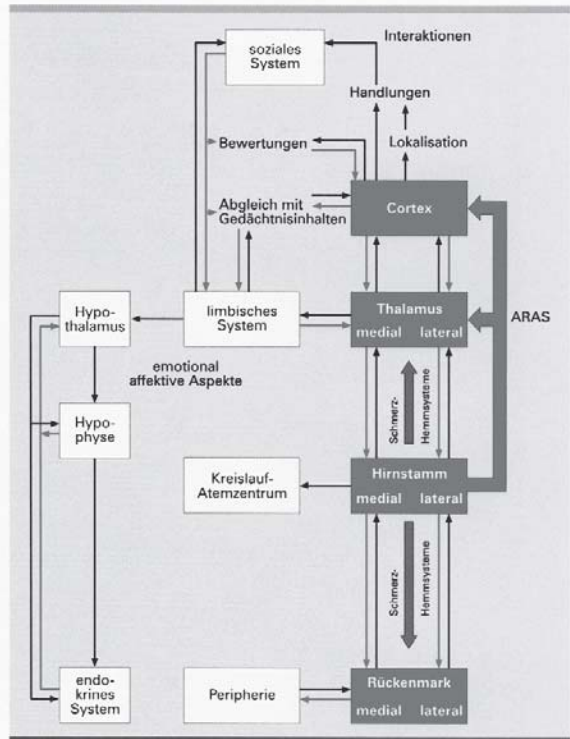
soziales System

Interaktionen

Handlungen

Bewertungen

Lokalisation

Abgleich mit Gedächtnisinhalten

Cortex

Hypothalamus

limbisches System

Thalamus
medial lateral

ARAS

emotional affektive Aspekte

Hypophyse

Schmerz-

Hemmsysteme

Kreislauf-Atemzentrum

Hirnstamm
medial lateral

Schmerz-

Hemmsysteme

endokrines System

Peripherie

Rückenmark
medial lateral